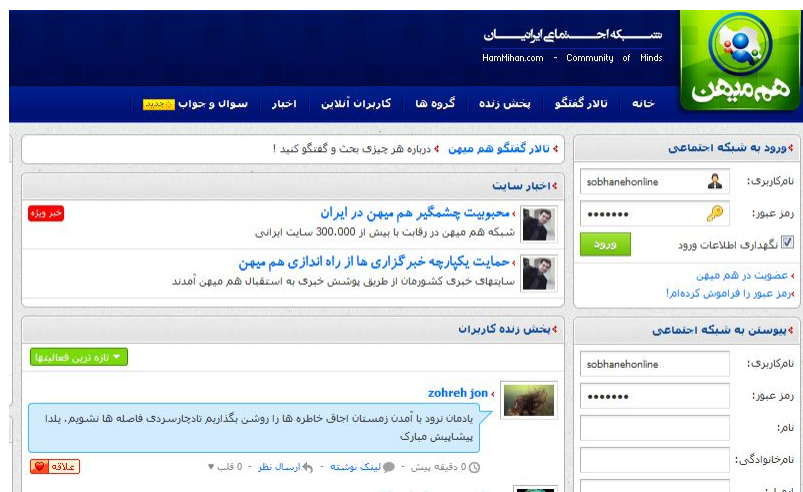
هم میهن

شبکه اجتماعی ایرانیان

HamMihan.com - Community of Minds

خانه | تالار گفتگو | پخش زنده | گروه ها | کاربران آنلاین | اخبار | سوال و جواب جدید

ورود به شبکه اجتماعی

نام‌کاربری: sobhanehonline

رمز عبور: ●●●●●●●●

نگهداری اطلاعات ورود

ورود

عضویت در هم میهن

رمز عبور را فراموش کرده‌ام!

تالار گفتگو هم میهن درباره هر چیزی بحث و گفتگو کنید !

اخبار سایت

محبوبیت چشمگیر هم میهن در ایران

خبر ویژه

شبکه هم میهن در رقابت با بیش از 300.000 سایت ایرانی

حمایت یکپارچه خبرگزاری ها از راه اندازی هم میهن

سایتهای خبری کشورمان از طریق پوشش خبری به استقبال هم میهن آمدند

پیوستن به شبکه اجتماعی

نام‌کاربری: sobhanehonline

رمز عبور: ●●●●●●●●

نام:

نام‌خانوادگی:

پخش زنده کاربران

تازه ترین فعالیتها

zohreh jon

یادمان نرود با آمدن زمستان اجاق خاطره ها را روشن بگذاریم تادچارسردی فاصله ها نشویم، یلدا پیشاپیش مبارک

0 دقیقه پیش - لینک نوشته - ارسال نظر - 0 قلب

علاقه